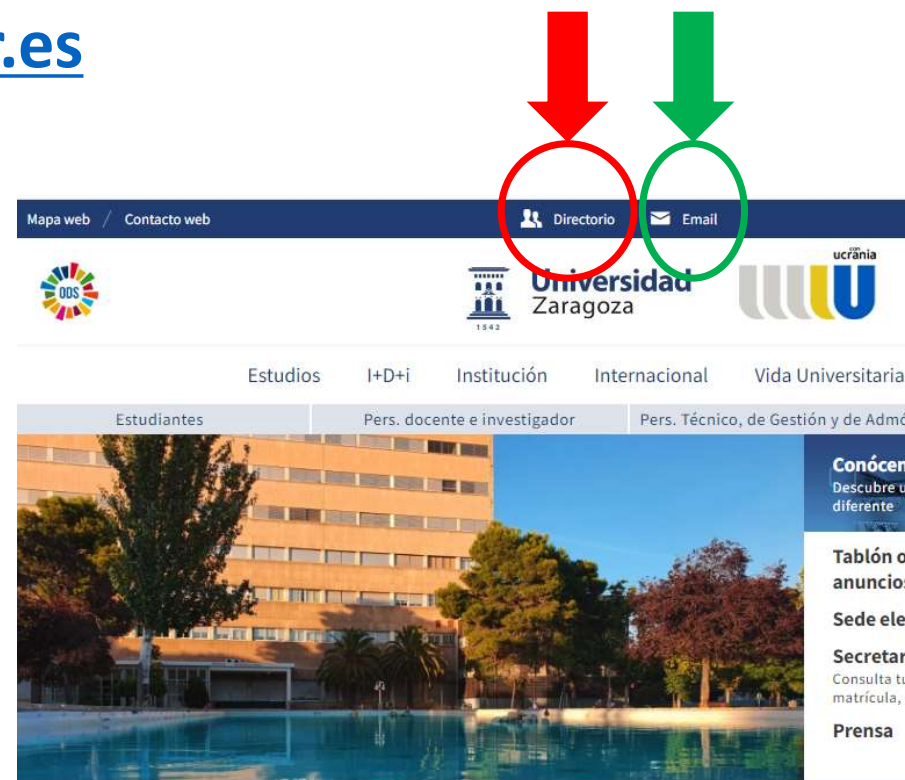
.es

Mapa web / Contacto web

Directorio

Email

ODS

Universidad Zaragoza

1542

con ucrania

Estudios I+D+i Institución Internacional Vida Universitaria

Estudiantes | Pers. docente e investigador | Pers. Técnico, de Gestión y de Adm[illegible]

Conócen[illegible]
Descubre u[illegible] diferente

Tablón o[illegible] anuncios

Sede ele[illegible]

Secretar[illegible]
Consulta tu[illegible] matrícula,

Prensa